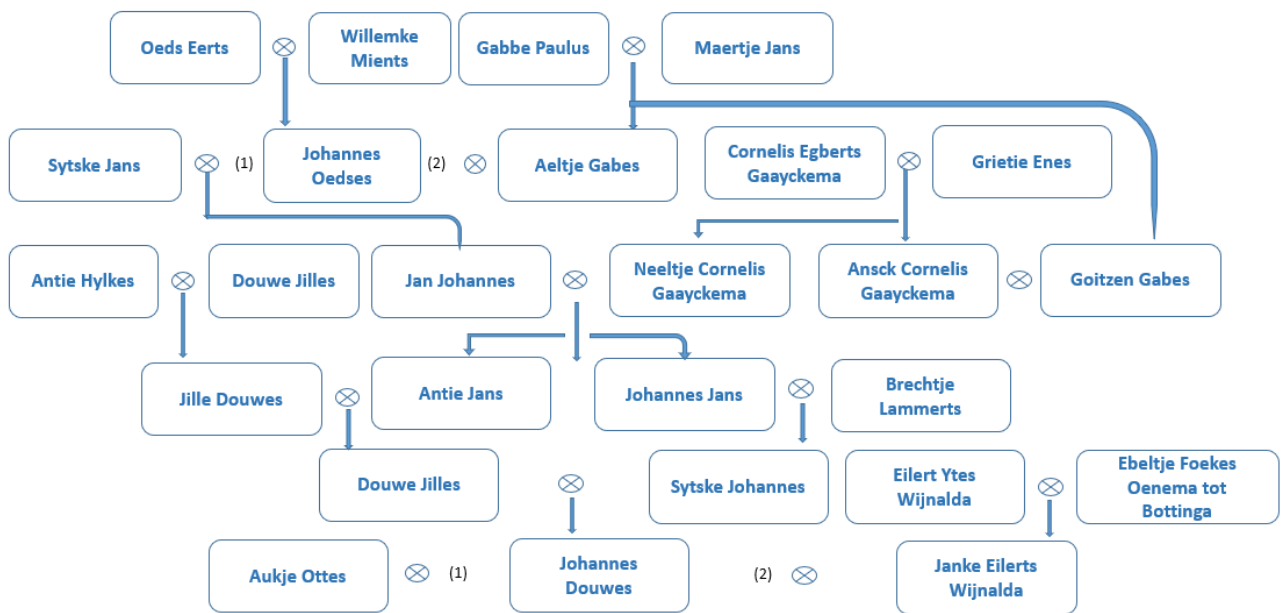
Oeds Eerts $\otimes$ Willemke Mients

Gabbe Paulus $\otimes$ Maertje Jans

Sytske Jans $\otimes$ (1) Johannes Oedses (2) $\otimes$ Aeltje Gabes

Cornelis Egberts Gaayckema $\otimes$ Grietie Enes

Antie Hylkes $\otimes$ Douwe Jilles

Jan Johannes $\otimes$ Neeltje Cornelis Gaayckema

Ansck Cornelis Gaayckema $\otimes$ Goitzen Gabes

Jille Douwes $\otimes$ Antie Jans

Johannes Jans $\otimes$ Brechtje Lammerts

Douwe Jilles

$\otimes$

Sytske Johannes

Eilert Ytes Wijnalda $\otimes$ Ebeltje Foekes Oenema tot Bottinga

Aukje Ottes $\otimes$ (1) Johannes Douwes (2) $\otimes$ Janke Eilerts Wijnalda